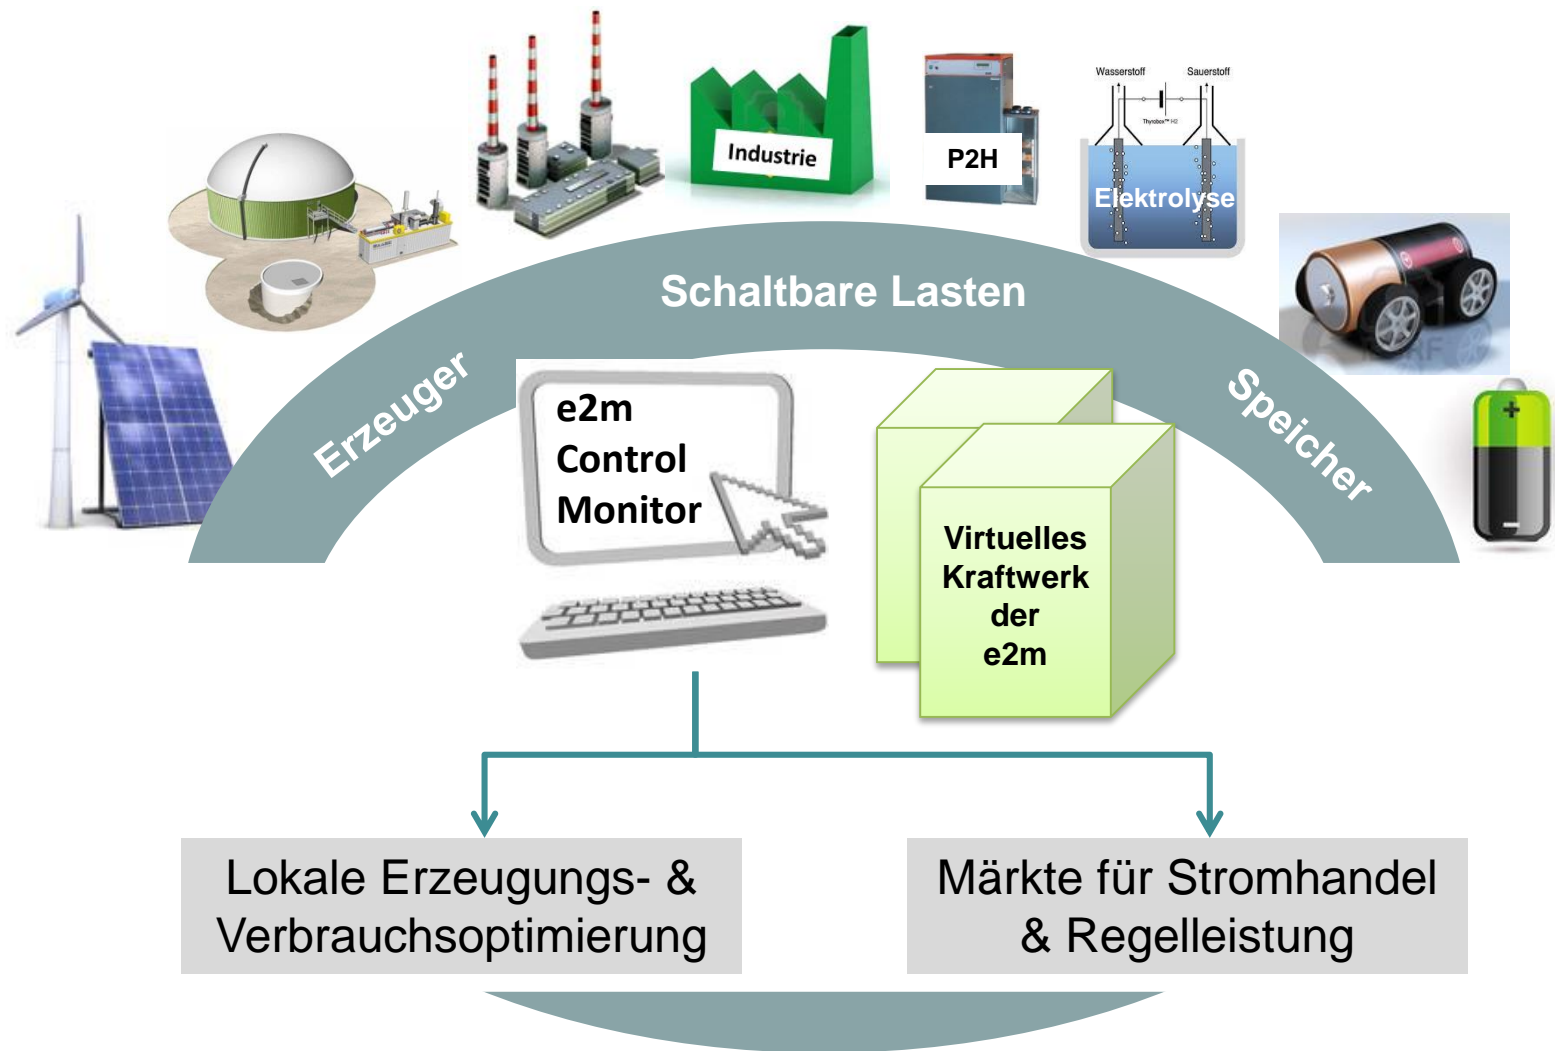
Industrie

P2H

Wasserstoff

Sauerstoff

Thyristor™ H2

Elektrolyse

Schaltbare Lasten

Erzeuger

Speicher

e2m
Control
Monitor

Virtuelles
Kraftwerk
der
e2m

Lokale Erzeugungs- &
Verbrauchsoptimierung

Märkte für Stromhandel
& Regelleistung